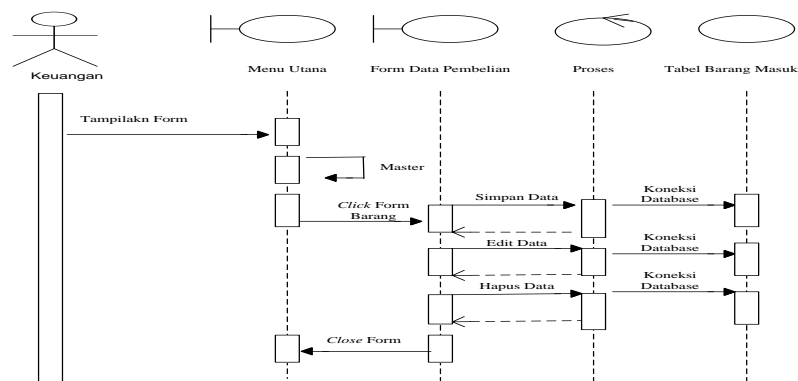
Keuangan

Menu Utana

Form Data Pembelian

Proses

Tabel Barang Masuk

Tampilakn Form

Master

Click Form Barang

Simpan Data

Koneksi Database

Edit Data

Koneksi Database

Hapus Data

Koneksi Database

Close Form